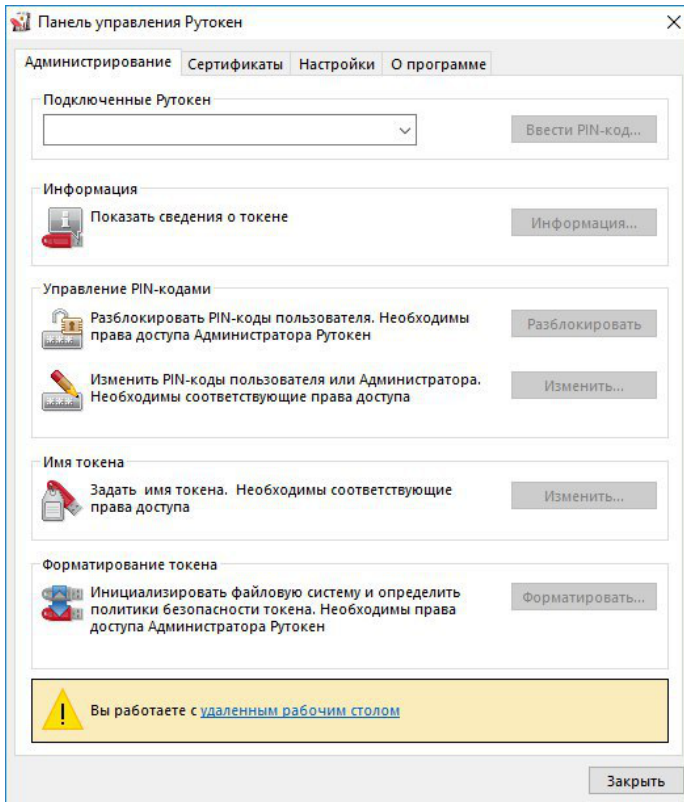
Панель управления Рутокен

×

Администрирование | Сертификаты | Настройки | О программе

Подключенные Рутокен

Ввести PIN-код...

Информация

Показать сведения о токене

Информация...

Управление PIN-кодами

Разблокировать PIN-коды пользователя. Необходимы права доступа Администратора Рутокен

Разблокировать

Изменить PIN-коды пользователя или Администратора. Необходимы соответствующие права доступа

Изменить...

Имя токена

Задать имя токена. Необходимы соответствующие права доступа

Изменить...

Форматирование токена

Инициализировать файловую систему и определить политики безопасности токена. Необходимы права доступа Администратора Рутокен

Форматировать...

Вы работаете с удаленным рабочим столом

Закрыть